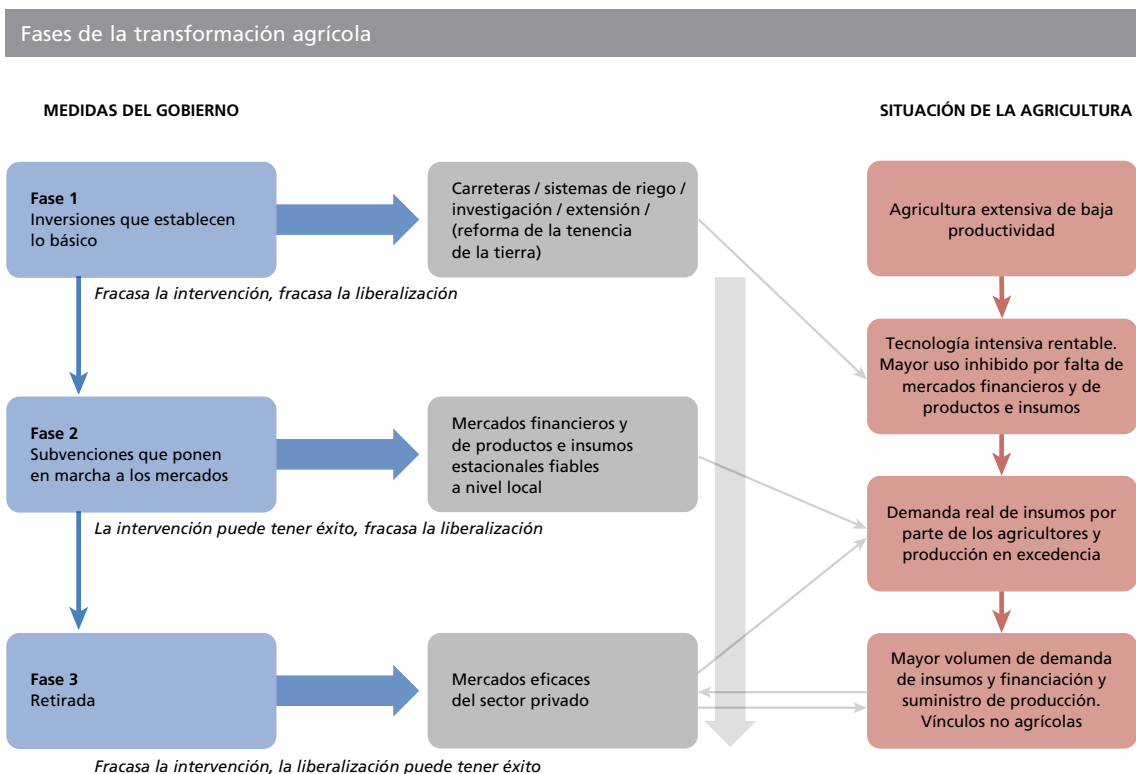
Fases de la transformación agrícola

MEDIDAS DEL GOBIERNO

SITUACIÓN DE LA AGRICULTURA

**Fase 1**
Inversiones que establecen lo básico

Carreteras / sistemas de riego / investigación / extensión / (reforma de la tenencia de la tierra)

Agricultura extensiva de baja productividad

*Fracasa la intervención, fracasa la liberalización*

Tecnología intensiva rentable. Mayor uso inhibido por falta de mercados financieros y de productos e insumos

**Fase 2**
Subvenciones que ponen en marcha a los mercados

Mercados financieros y de productos e insumos estacionales fiables a nivel local

Demanda real de insumos por parte de los agricultores y producción en excedencia

*La intervención puede tener éxito, fracasa la liberalización*

**Fase 3**
Retirada

Mercados eficaces del sector privado

Mayor volumen de demanda de insumos y financiación y suministro de producción. Vínculos no agrícolas

*Fracasa la intervención, la liberalización puede tener éxito*